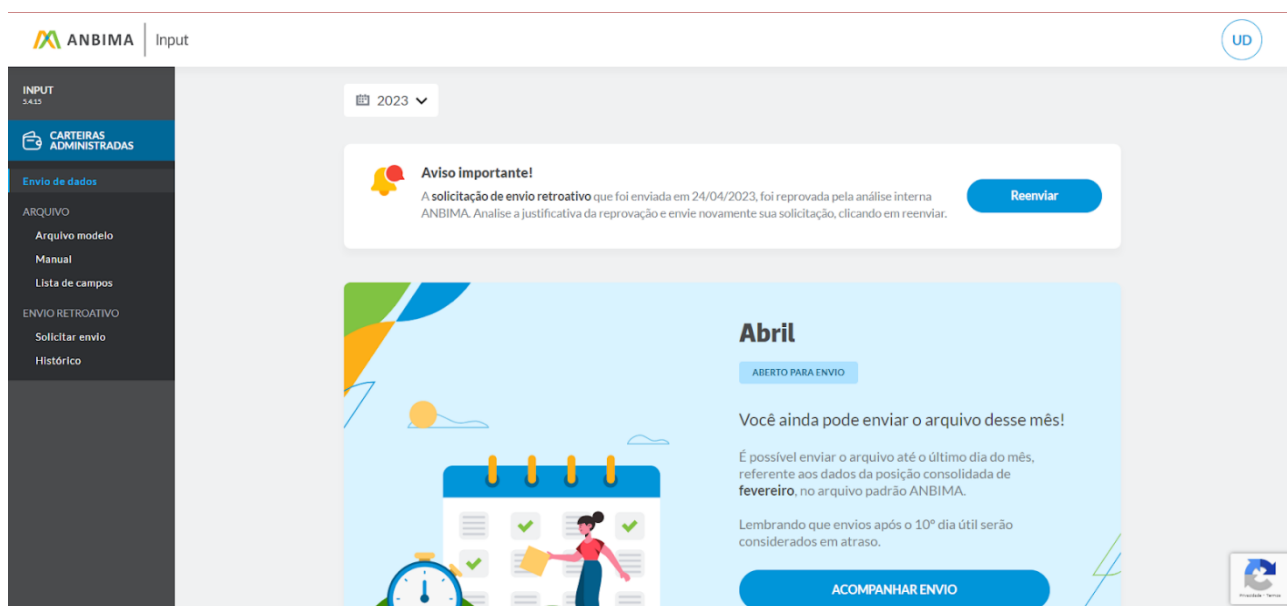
ANBIMA | Input

UD

INPUT
5.4.15

CARTEIRAS ADMINISTRADAS

Envio de dados

ARQUIVO
Arquivo modelo
Manual
Lista de campos

ENVIO RETROATIVO
Solicitar envio
Histórico

2023

Aviso importante!
A solicitação de envio retroativo que foi enviada em 24/04/2023, foi reprovada pela análise interna ANBIMA. Analise a justificativa da reprovação e envie novamente sua solicitação, clicando em reenviar.

Reenviar

Abril

ABERTO PARA ENVIO

Você ainda pode enviar o arquivo desse mês!

É possível enviar o arquivo até o último dia do mês, referente aos dados da posição consolidada de fevereiro, no arquivo padrão ANBIMA.

Lembrando que envios após o 10º dia útil serão considerados em atraso.

ACOMPANHAR ENVIO

Privacidade - Termos